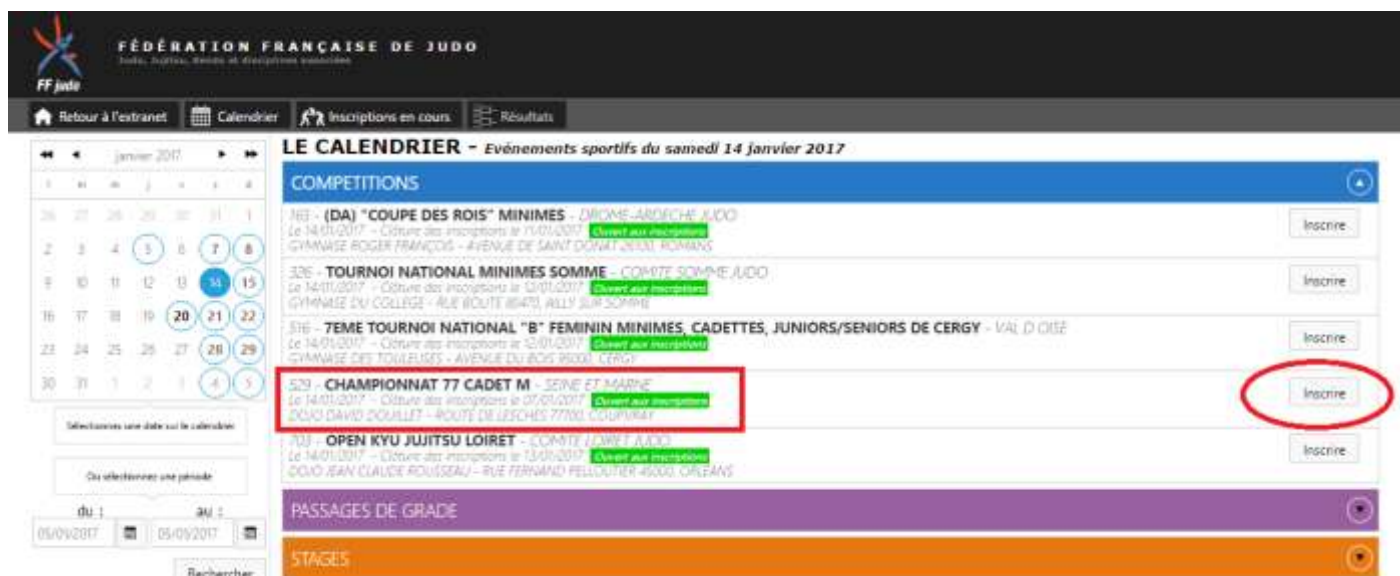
FÉDÉRATION FRANÇAISE DE JUDO
Judo, Jujitsu, Kendo et disciplines associées
FF judo

Retour à l'extranet | Calendrier | Inscriptions en cours | Résultats

janvier 2017

| l | m | m | j | v | s | d |
|---|---|---|---|---|---|---|
| 26 | 27 | 28 | 29 | 30 | 31 | 1 |
| 2 | 3 | 4 | 5 | 6 | 7 | 8 |
| 9 | 10 | 11 | 12 | 13 | 14 | 15 |
| 16 | 17 | 18 | 19 | 20 | 21 | 22 |
| 23 | 24 | 25 | 26 | 27 | 28 | 29 |
| 30 | 31 | 1 | 2 | 3 | 4 | 5 |

Sélectionnez une date sur le calendrier

Ou sélectionnez une période

du : 05/01/2017 au : 05/01/2017

Rechercher

LE CALENDRIER - Evénements sportifs du samedi 14 janvier 2017

COMPETITIONS

163 - (DA) "COUPE DES ROIS" MINIMES - DROME-ARDECHE JUDO
Le 14/01/2017 - Clôture des inscriptions le 11/01/2017 Ouvert aux inscriptions
GYMNASE ROGER FRANÇOIS - AVENUE DE SAINT DONAT 26100 ROMANS
Inscrire

326 - TOURNOI NATIONAL MINIMES SOMME - COMITE SOMME JUDO
Le 14/01/2017 - Clôture des inscriptions le 12/01/2017 Ouvert aux inscriptions
GYMNASE DU COLLEGE - RUE BOUTE 80470 AILLY SUR SOMME
Inscrire

316 - 7EME TOURNOI NATIONAL "B" FEMININ MINIMES, CADETTES, JUNIORS/SENIORS DE CERGY - VAL D OISE
Le 14/01/2017 - Clôture des inscriptions le 12/01/2017 Ouvert aux inscriptions
GYMNASE DES TOULEUSES - AVENUE DU BOIS 95000 CERGY
Inscrire

529 - CHAMPIONNAT 77 CADET M - SEINE ET MARNE
Le 14/01/2017 - Clôture des inscriptions le 07/01/2017 Ouvert aux inscriptions
DOJO DAVID DOUILLET - ROUTE DE LESCHES 77700 COUPVRAY
Inscrire

703 - OPEN KYU JUJITSU LOIRET - COMITE LOIRET JUDO
Le 14/01/2017 - Clôture des inscriptions le 13/01/2017 Ouvert aux inscriptions
DOJO JEAN CLAUDE ROUSSEAU - RUE FERNAND PELLOUTIER 45000 ORLEANS
Inscrire

PASSAGES DE GRADE

STAGES